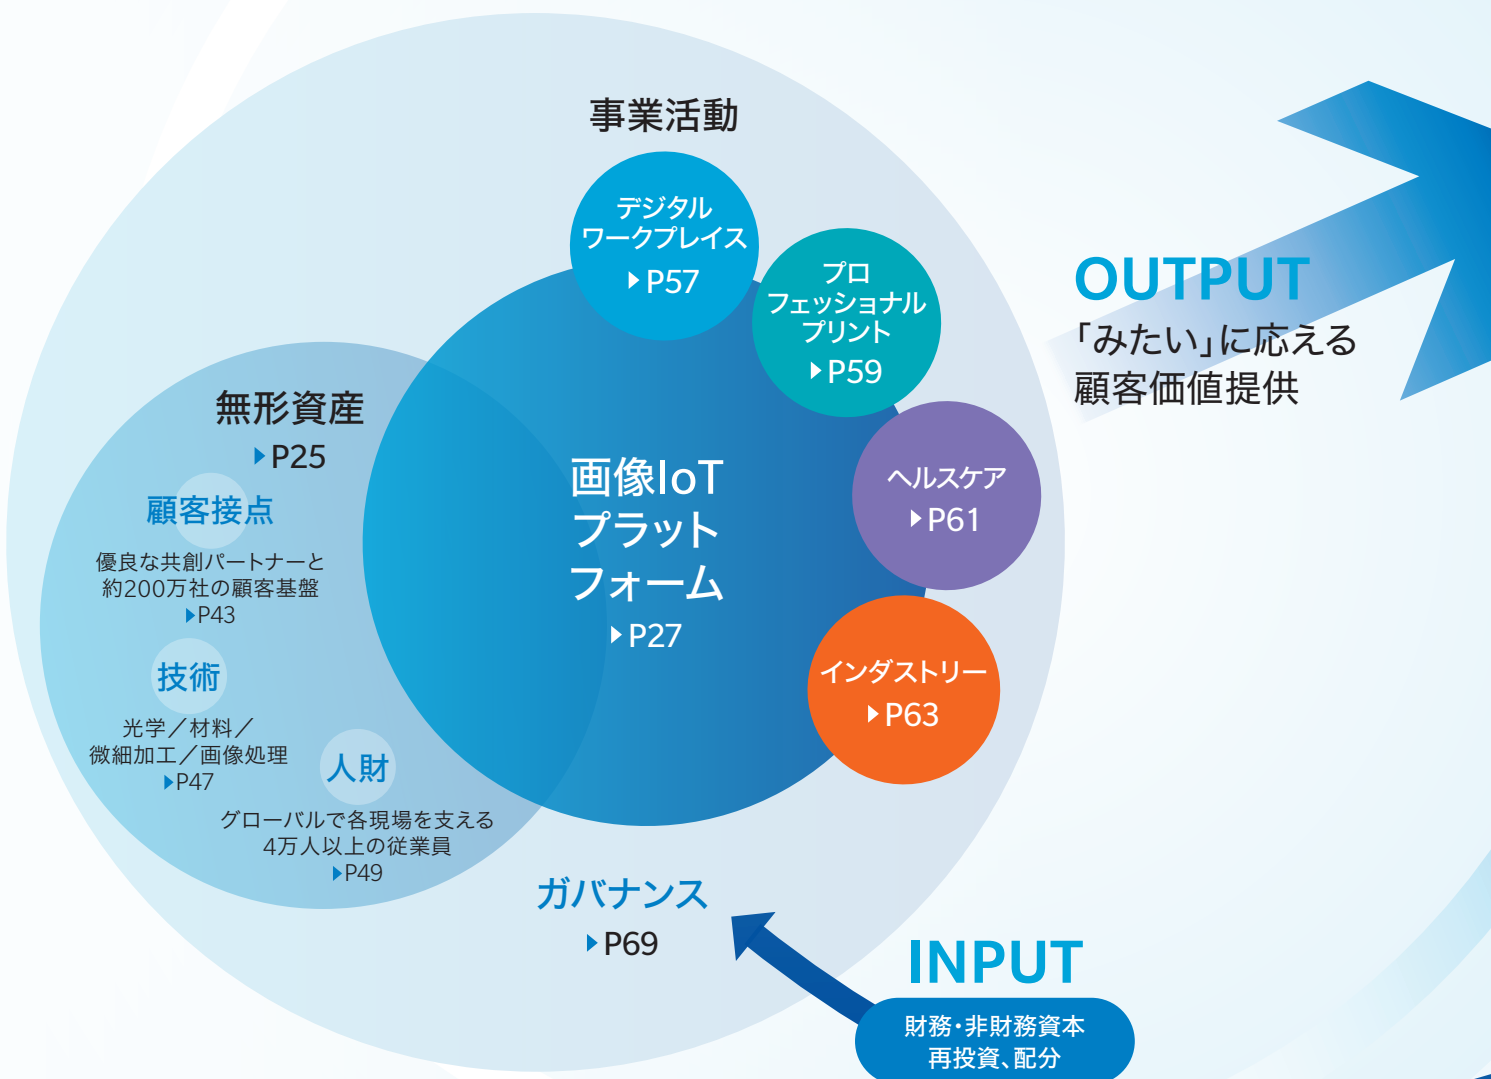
事業活動

デジタルワークプレイス
▶P57

プロフェッショナルプリント
▶P59

ヘルスケア
▶P61

インダストリー
▶P63

画像IoTプラットフォーム
▶P27

無形資産
▶P25

顧客接点
優良な共創パートナーと約200万社の顧客基盤
▶P43

技術
光学／材料／微細加工／画像処理
▶P47

人財
グローバルで各現場を支える4万人以上の従業員
▶P49

ガバナンス
▶P69

OUTPUT
「みたい」に応える顧客価値提供

INPUT
財務・非財務資本再投資、配分